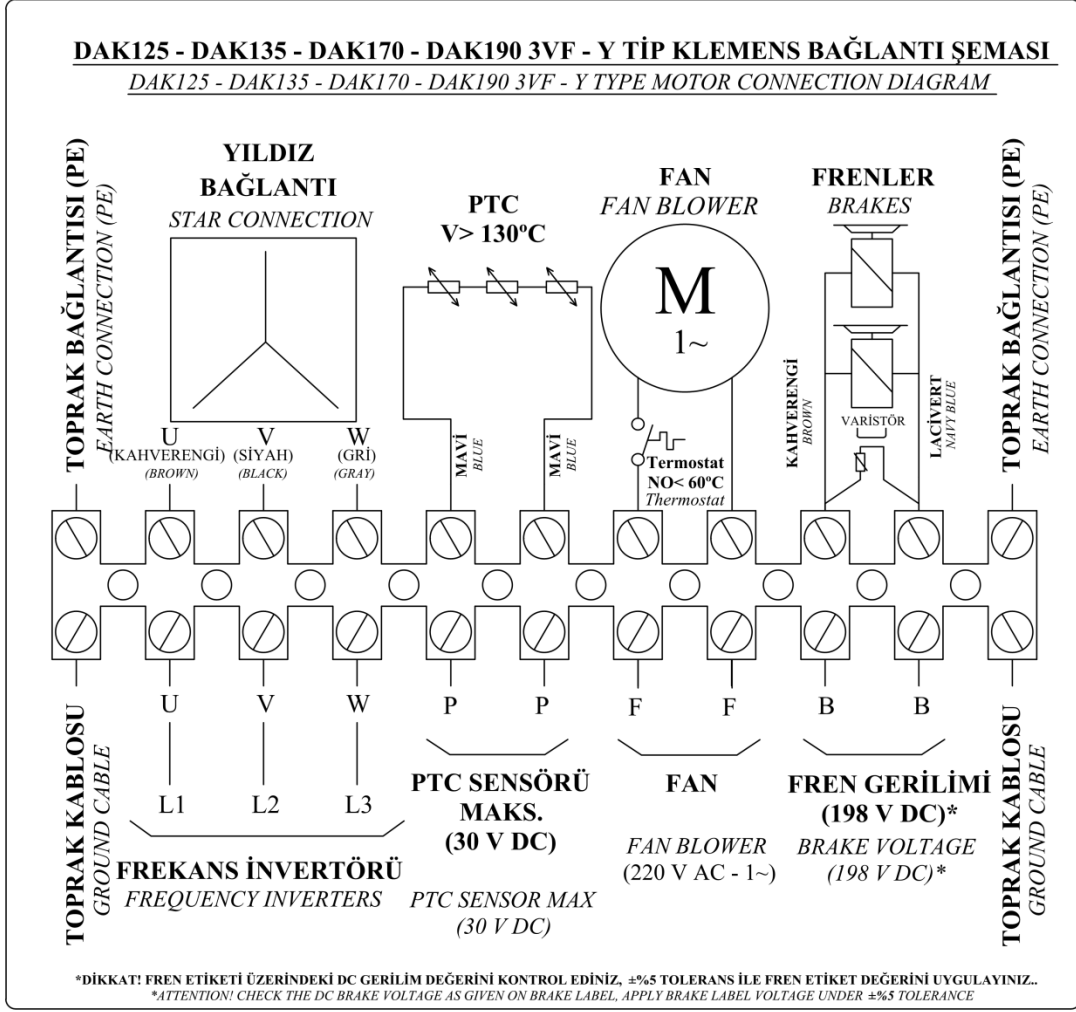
DAK125 - DAK135 - DAK170 - DAK190 3VF - Y TİP KLEMENS BAĞLANTI ŞEMASI
DAK125 - DAK135 - DAK170 - DAK190 3VF - Y TYPE MOTOR CONNECTION DIAGRAM

TOPRAK BAĞLANTISI (PE)
EARTH CONNECTION (PE)

YILDIZ BAĞLANTI
STAR CONNECTION

U (KAHVERENGİ) (BROWN)
V (SİYAH) (BLACK)
W (GRİ) (GRAY)

PTC
V> 130ºC

MAVİ BLUE
MAVİ BLUE

FAN
FAN BLOWER

M
1~

Termostat
NO< 60ºC
Thermostat

FRENLER
BRAKES

KAHVERENGİ BROWN
VARİSTÖR
LACİVERT NAVY BLUE

TOPRAK BAĞLANTISI (PE)
EARTH CONNECTION (PE)

TOPRAK KABLOSU
GROUND CABLE

U V W P P F F B B

L1 L2 L3

FREKANS İNVERTÖRÜ
FREQUENCY INVERTERS

PTC SENSÖRÜ MAKS. (30 V DC)
PTC SENSOR MAX (30 V DC)

FAN
FAN BLOWER (220 V AC - 1~)

FREN GERİLİMİ (198 V DC)*
BRAKE VOLTAGE (198 V DC)*

TOPRAK KABLOSU
GROUND CABLE

*DİKKAT! FREN ETİKETİ ÜZERİNDEKİ DC GERİLİM DEĞERİNİ KONTROL EDİNİZ, ±%5 TOLERANS İLE FREN ETİKET DEĞERİNİ UYGULAYINIZ..
*ATTENTION! CHECK THE DC BRAKE VOLTAGE AS GIVEN ON BRAKE LABEL, APPLY BRAKE LABEL VOLTAGE UNDER ±%5 TOLERANCE